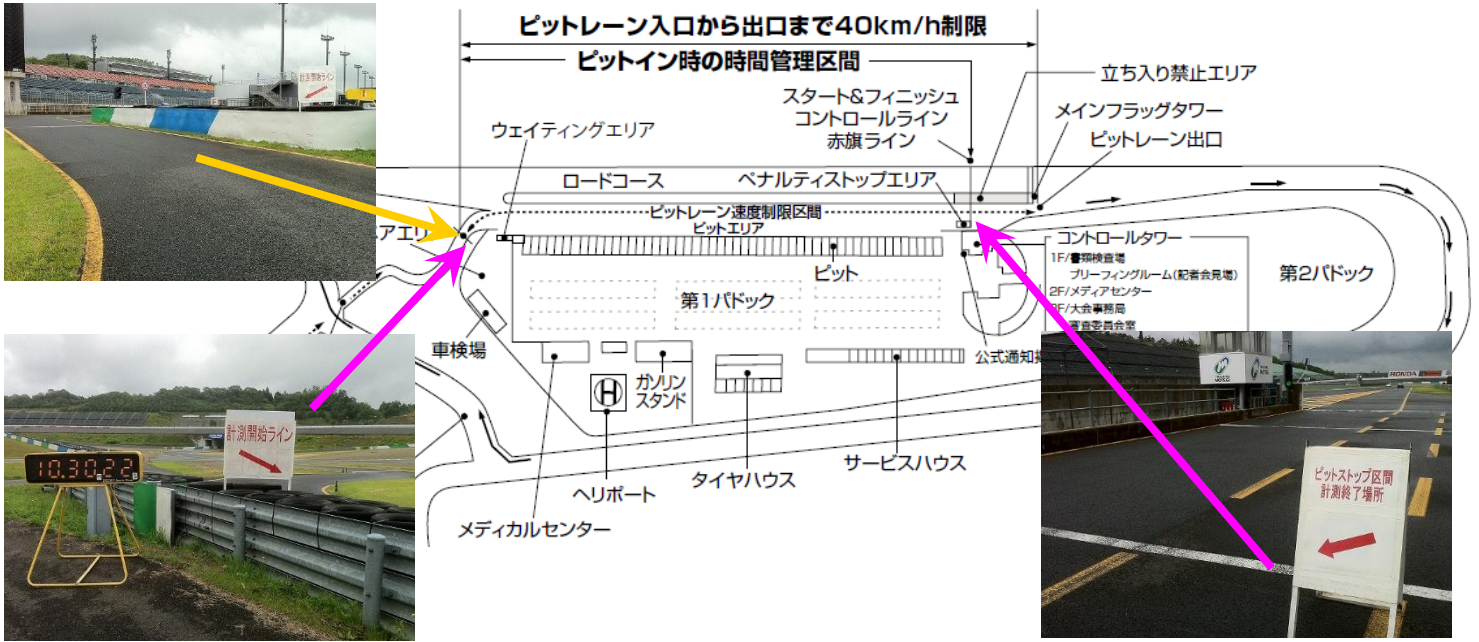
ピットレーン入口から出口まで40km/h制限

ピットイン時の時間管理区間

立ち入り禁止エリア

スタート&フィニッシュ
コントロールライン
赤旗ライン

メインフラッグタワー

ピットレーン出口

ウェイティングエリア

ロードコース

ペナルティストップエリア

ピットレーン速度制限区間

ピットエリア

アエリ

コントロールタワー
1F/書類検査場
ブリーフィングルーム(記者会見場)
2F/メディアセンター
3F/大会事務局
審査委員会室

第2パドック

ピット

第1パドック

車検場

公式通知

ガソリンスタンド

ヘリポート

タイヤハウス

サービスハウス

メディカルセンター

計測開始ライン

計測開始ライン

10.30.22

ピットストップ区間
計測終了場所

HONDA